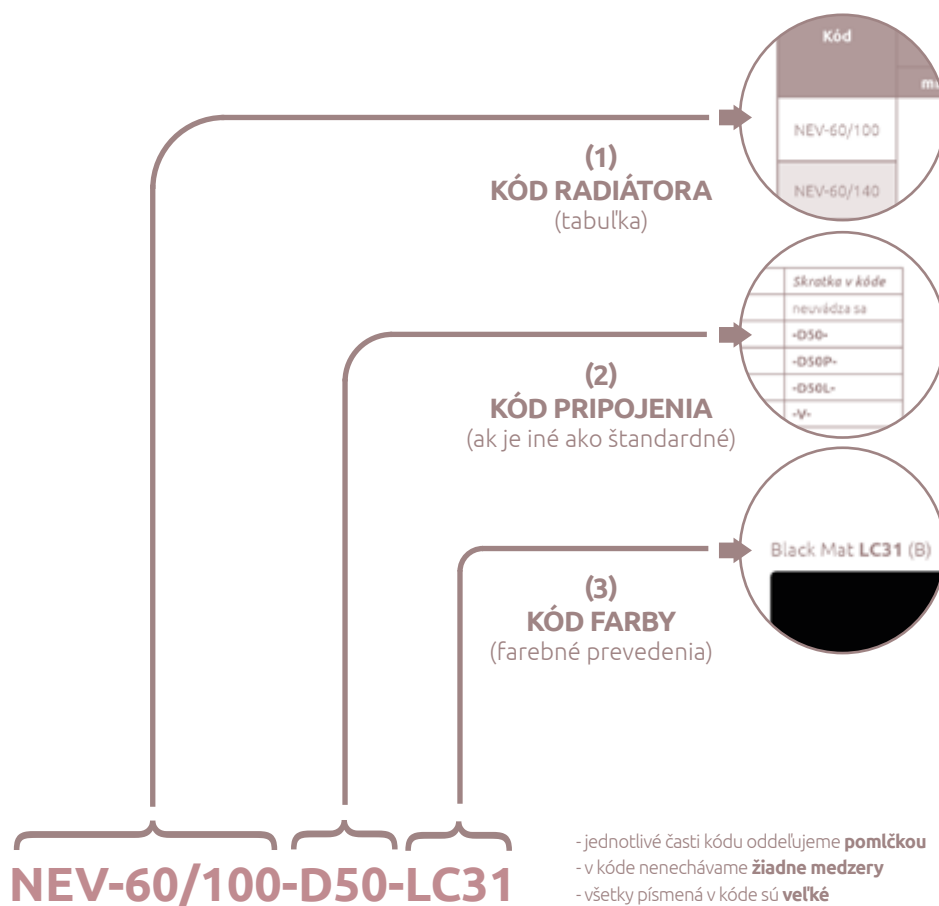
Kód

m

NEV-60/100

NEV-60/140

(1)
KÓD RADIÁTORA
(tabuľka)

Skratka v kóde
neuvádza sa
-D50-
-D50P-
-D50L-
-V-

(2)
KÓD PRIPOJENIA
(ak je iné ako štandardné)

Black Mat LC31 (B)

(3)
KÓD FARBY
(farebné prevedenia)

NEV-60/100-D50-LC31

- jednotlivé časti kódu oddeľujeme pomlčkou
- v kóde nenechávame žiadne medzery
- všetky písmená v kóde sú veľké